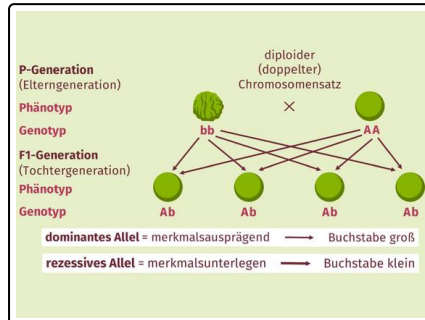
P-Generation
(Elterngeneration)

diploider
(doppelter)
Chromosomensatz

Phänotyp

×

Genotyp

bb

AA

F1-Generation
(Tochtergeneration)

Phänotyp

Genotyp

Ab

Ab

Ab

Ab

**dominantes Allel** = merkmalsausprägend ⟶ Buchstabe groß

**rezessives Allel** = merkmalsunterlegen ⟶ Buchstabe klein